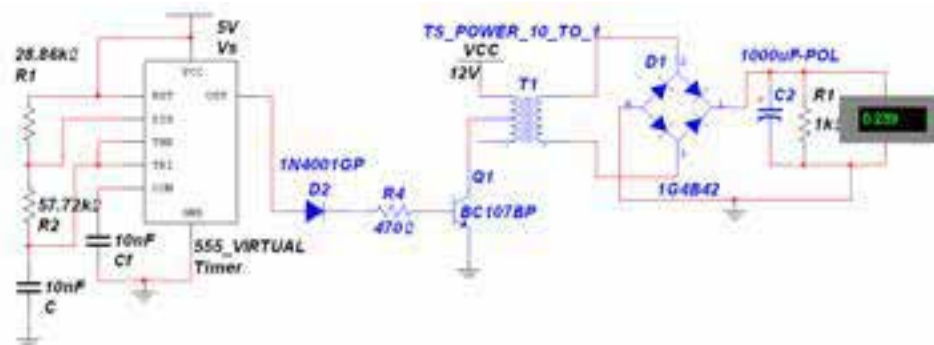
5V
Vs

28.84kΩ
R1

VCC
RST
OUT
DIS
THR
TRI
CON
GND

57.72kΩ
R2

10nF
Ct

10nF
C

555_VIRTUAL
Timer

1N4001GP
D2

R4
470Ω

Q1
BC107BP

TS_POWER_10_TO_1
VCC
12V

T1

D1

1G4B42

1000uF-POL
C2

R1
1k

0.239